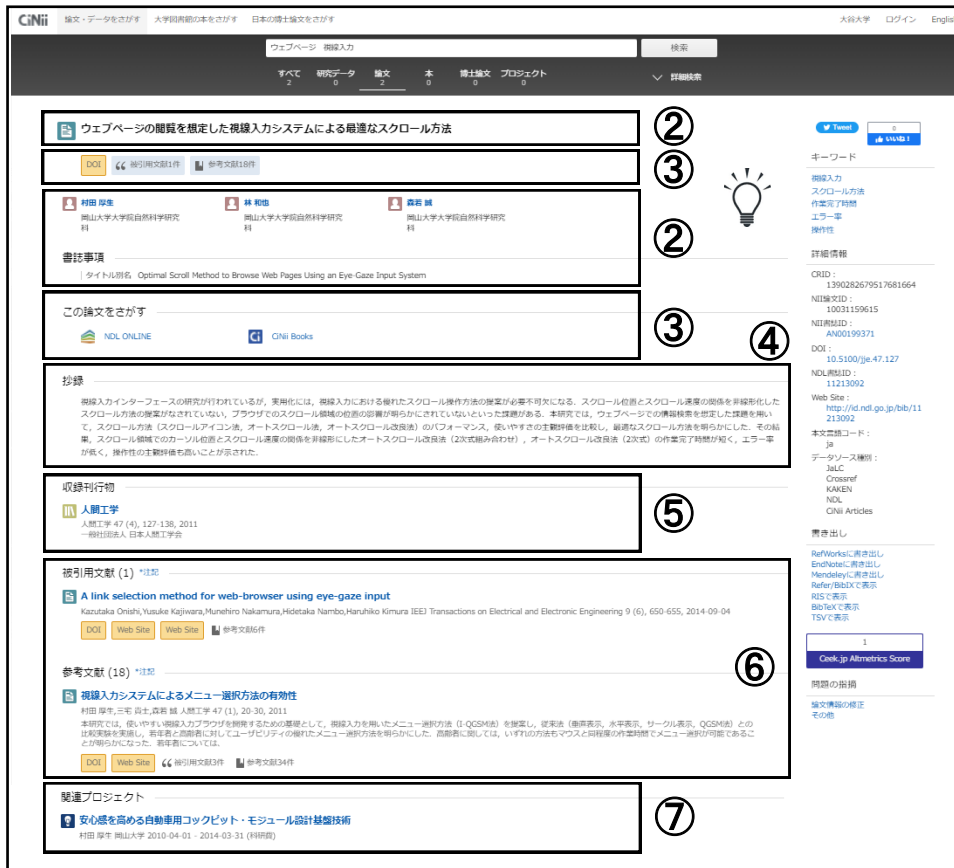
CiNii 論文・データをさがす 大学図書館の本をさがす 日本の博士論文をさがす 大谷大学 ログイン English

ウェブページ 視線入力 検索

すべて 2 研究データ 0 論文 2 本 0 博士論文 0 プロジェクト 0 詳細検索

ウェブページの閲覧を想定した視線入力システムによる最適なスクロール方法 ②

DOI 被引用文献1件 参考文献18件 ③

村田 厚生 岡山大学大学院自然科学研究科
林 和也 岡山大学大学院自然科学研究科
森若 誠 岡山大学大学院自然科学研究科 ②

書誌事項
タイトル別名 Optimal Scroll Method to Browse Web Pages Using an Eye-Gaze Input System

この論文をさがす ③
NDL ONLINE CiNii Books

④
抄録
視線入力インターフェースの研究が行われているが，実用化には，視線入力における優れたスクロール操作方法の提案が必要不可欠になる．スクロール位置とスクロール速度の関係を非線形化したスクロール方法の提案がなされていない，ブラウザでのスクロール領域の位置の影響が明らかにされていないといった課題がある．本研究では，ウェブページでの情報検索を想定した課題を用いて，スクロール方法（スクロールアイコン法，オートスクロール法，オートスクロール改良法）のパフォーマンス，使いやすさの主観評価を比較し，最適なスクロール方法を明らかにした．その結果，スクロール領域でのカーソル位置とスクロール速度の関係を非線形にしたオートスクロール改良法（2次式組み合わせ），オートスクロール改良法（2次式）の作業完了時間が短く，エラー率が低く，操作性の主観評価も高いことが示された．

収録刊行物 ⑤
人間工学
人間工学 47 (4), 127-138, 2011
一般社団法人 日本人間工学会

被引用文献 (1) *注記
A link selection method for web-browser using eye-gaze input
Kazutaka Onishi,Yusuke Kajiwara,Munehiro Nakamura,Hidetaka Nambo,Haruhiko Kimura IEEJ Transactions on Electrical and Electronic Engineering 9 (6), 650-655, 2014-09-04
DOI Web Site Web Site 参考文献6件

参考文献 (18) *注記 ⑥
視線入力システムによるメニュー選択方法の有効性
村田 厚生, 三宅 貴士, 森若 誠 人間工学 47 (1), 20-30, 2011
本研究では，使いやすい視線入力ブラウザを開発するための基礎として，視線入力を用いたメニュー選択方法（I-QGSM法）を提案し，従来法（垂直表示，水平表示，サークル表示，QGSM法）との比較実験を実施し，若年者と高齢者に対してユーザビリティの優れたメニュー選択方法を明らかにした．高齢者に関しては，いずれの方法もマウスと同程度の作業時間でメニュー選択が可能であることが明らかになった．若年者については，
DOI Web Site 被引用文献3件 参考文献34件

関連プロジェクト ⑦
安心感を高める自動車用コックピット・モジュール設計基盤技術
村田 厚生 岡山大学 2010-04-01 - 2014-03-31 (科研費)

Tweet 0 いいね！

キーワード
視線入力
スクロール方法
作業完了時間
エラー率
操作性

詳細情報
CRID : 1390282679517681664
NII論文ID : 10031159615
NII書誌ID : AN00199371
DOI : 10.5100/jje.47.127
NDL書誌ID : 11213092
Web Site : http://id.ndl.go.jp/bib/11213092
本文言語コード : ja
データソース種別 : JaLC Crossref KAKEN NDL CiNii Articles

書き出し
RefWorksに書き出し
EndNoteに書き出し
Mendeleyに書き出し
Refer/BibIXで表示
RISで表示
BibTeXで表示
TSVで表示

1
Ceek.jp Altmetrics Score

問題の指摘
論文情報の修正
その他